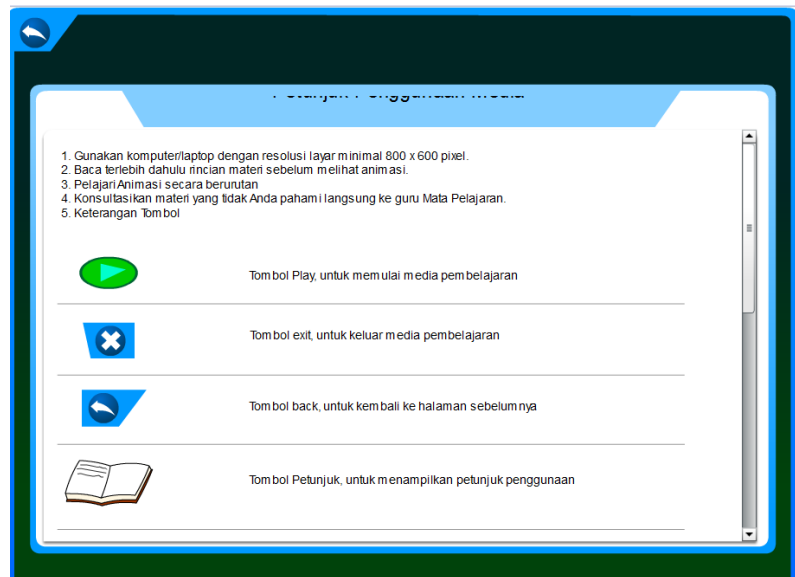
Petunjuk Penggunaan Media

1. Gunakan komputer/laptop dengan resolusi layar minimal 800 x 600 pixel.
2. Baca terlebih dahulu rincian materi sebelum melihat animasi.
3. Pelajari Animasi secara berurutan
4. Konsultasikan materi yang tidak Anda pahami langsung ke guru Mata Pelajaran.
5. Keterangan Tombol

Tombol Play, untuk memulai media pembelajaran

Tombol exit, untuk keluar media pembelajaran

Tombol back, untuk kembali ke halaman sebelumnya

Tombol Petunjuk, untuk menampilkan petunjuk penggunaan